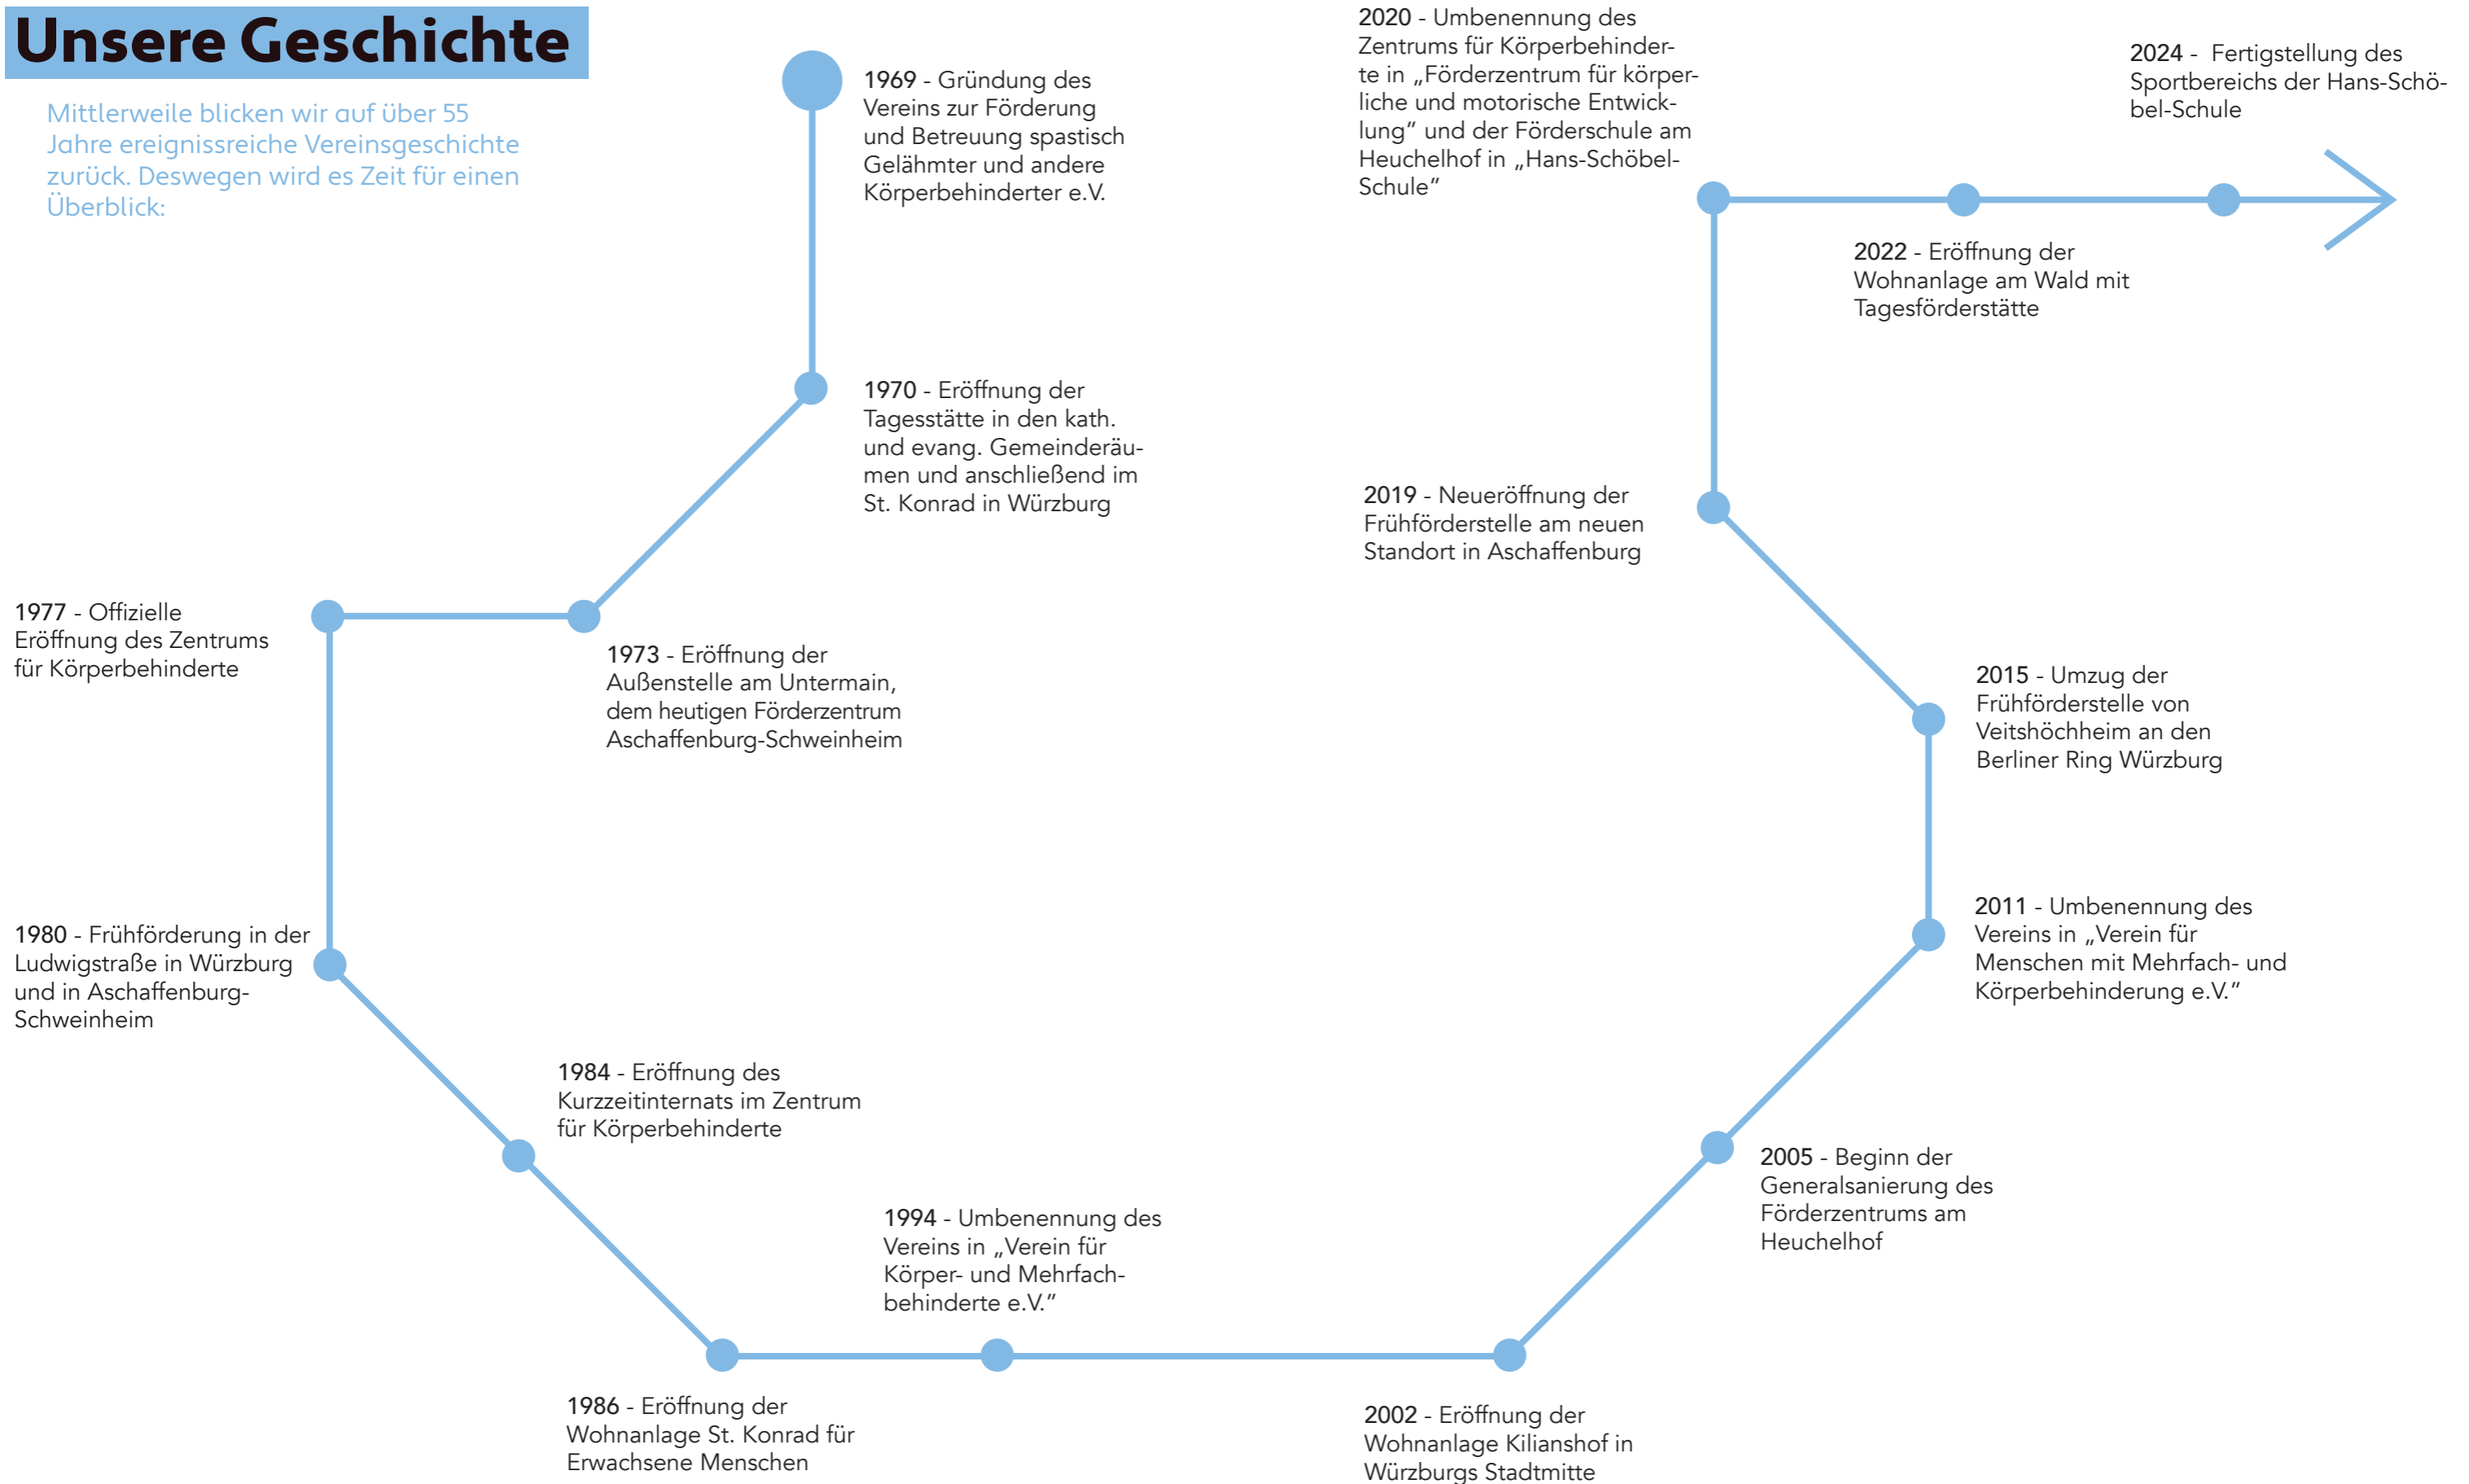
Unsere Geschichte

Mittlerweile blicken wir auf über 55 Jahre ereignisreiche Vereinsgeschichte zurück. Deswegen wird es Zeit für einen Überblick:

1969 - Gründung des Vereins zur Förderung und Betreuung spastisch Gelähmter und andere Körperbehinderter e.V.

1970 - Eröffnung der Tagesstätte in den kath. und evang. Gemeinderäumen und anschließend im St. Konrad in Würzburg

1973 - Eröffnung der Außenstelle am Untermain, dem heutigen Förderzentrum Aschaffenburg-Schweinheim

1977 - Offizielle Eröffnung des Zentrums für Körperbehinderte

1980 - Frühförderung in der Ludwigstraße in Würzburg und in Aschaffenburg-Schweinheim

1984 - Eröffnung des Kurzzeitinternats im Zentrum für Körperbehinderte

1986 - Eröffnung der Wohnanlage St. Konrad für Erwachsene Menschen

1994 - Umbenennung des Vereins in „Verein für Körper- und Mehrfachbehinderte e.V."

2002 - Eröffnung der Wohnanlage Kilianshof in Würzburgs Stadtmitte

2005 - Beginn der Generalsanierung des Förderzentrums am Heuchelhof

2011 - Umbenennung des Vereins in „Verein für Menschen mit Mehrfach- und Körperbehinderung e.V."

2015 - Umzug der Frühförderstelle von Veitshöchheim an den Berliner Ring Würzburg

2019 - Neueröffnung der Frühförderstelle am neuen Standort in Aschaffenburg

2020 - Umbenennung des Zentrums für Körperbehinderte in „Förderzentrum für körperliche und motorische Entwicklung" und der Förderschule am Heuchelhof in „Hans-Schöbel-Schule"

2022 - Eröffnung der Wohnanlage am Wald mit Tagesförderstätte

2024 - Fertigstellung des Sportbereichs der Hans-Schöbel-Schule